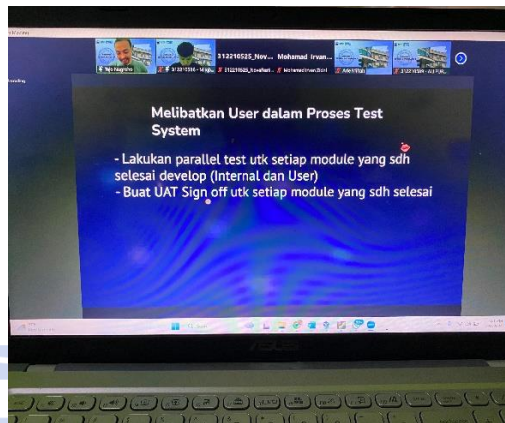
312210525_Nov... Mohamad Irvan...

Melibatkan User dalam Proses Test System

- Lakukan parallel test utk setiap module yang sdh selesai develop (Internal dan User)
- Buat UAT Sign off utk setiap module yang sdh selesai

ASUS